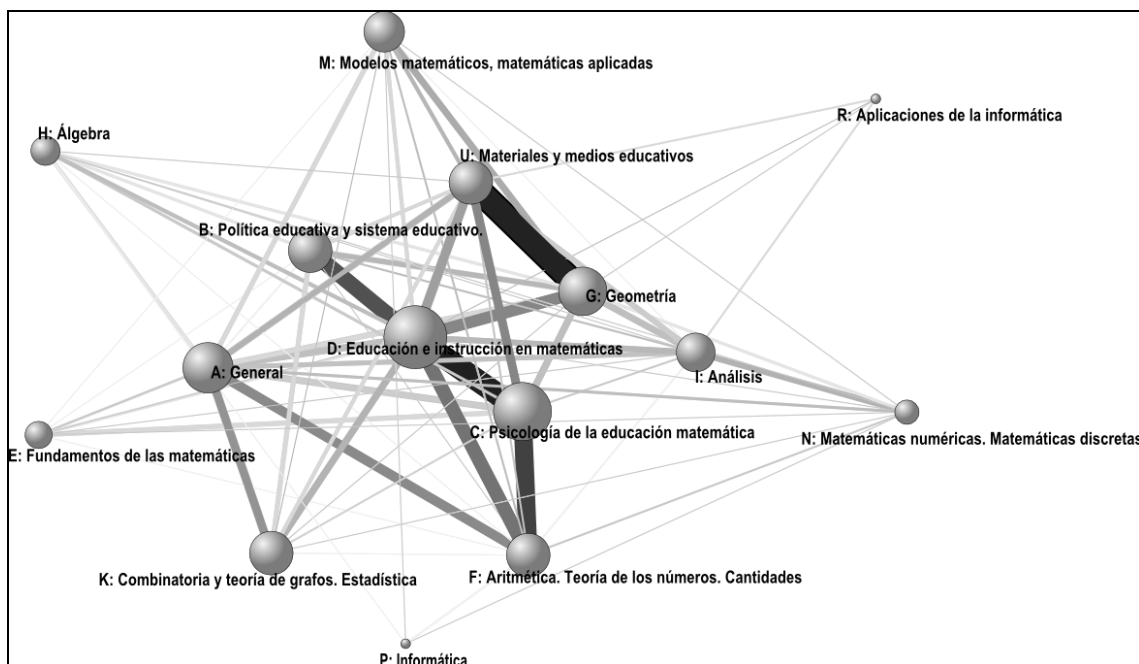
M: Modelos matemáticos, matemáticas aplicadas

R: Aplicaciones de la informática

H: Álgebra

U: Materiales y medios educativos

B: Política educativa y sistema educativo.

G: Geometría

D: Educación e instrucción en matemáticas

A: General

I: Análisis

N: Matemáticas numéricas. Matemáticas discretas

C: Psicología de la educación matemática

E: Fundamentos de las matemáticas

K: Combinatoria y teoría de grafos. Estadística

F: Aritmética. Teoría de los números. Cantidades

P: Informática